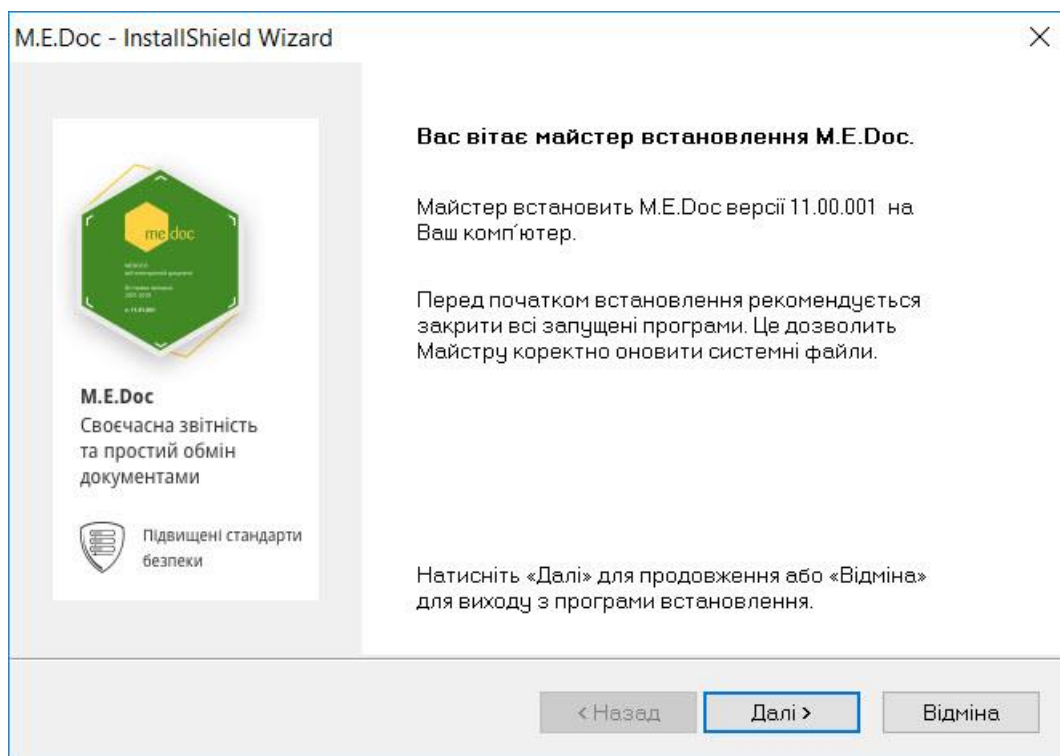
M.E.Doc - InstallShield Wizard

×

me doc

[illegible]

M.E.Doc
Своєчасна звітність та простий обмін документами

Підвищені стандарти безпеки

Вас вітає майстер встановлення M.E.Doc.

Майстер встановить M.E.Doc версії 11.00.001 на Ваш комп'ютер.

Перед початком встановлення рекомендується закрити всі запущені програми. Це дозволить Майстру коректно оновити системні файли.

Натисніть «Далі» для продовження або «Відміна» для виходу з програми встановлення.

< Назад

Далі >

Відміна